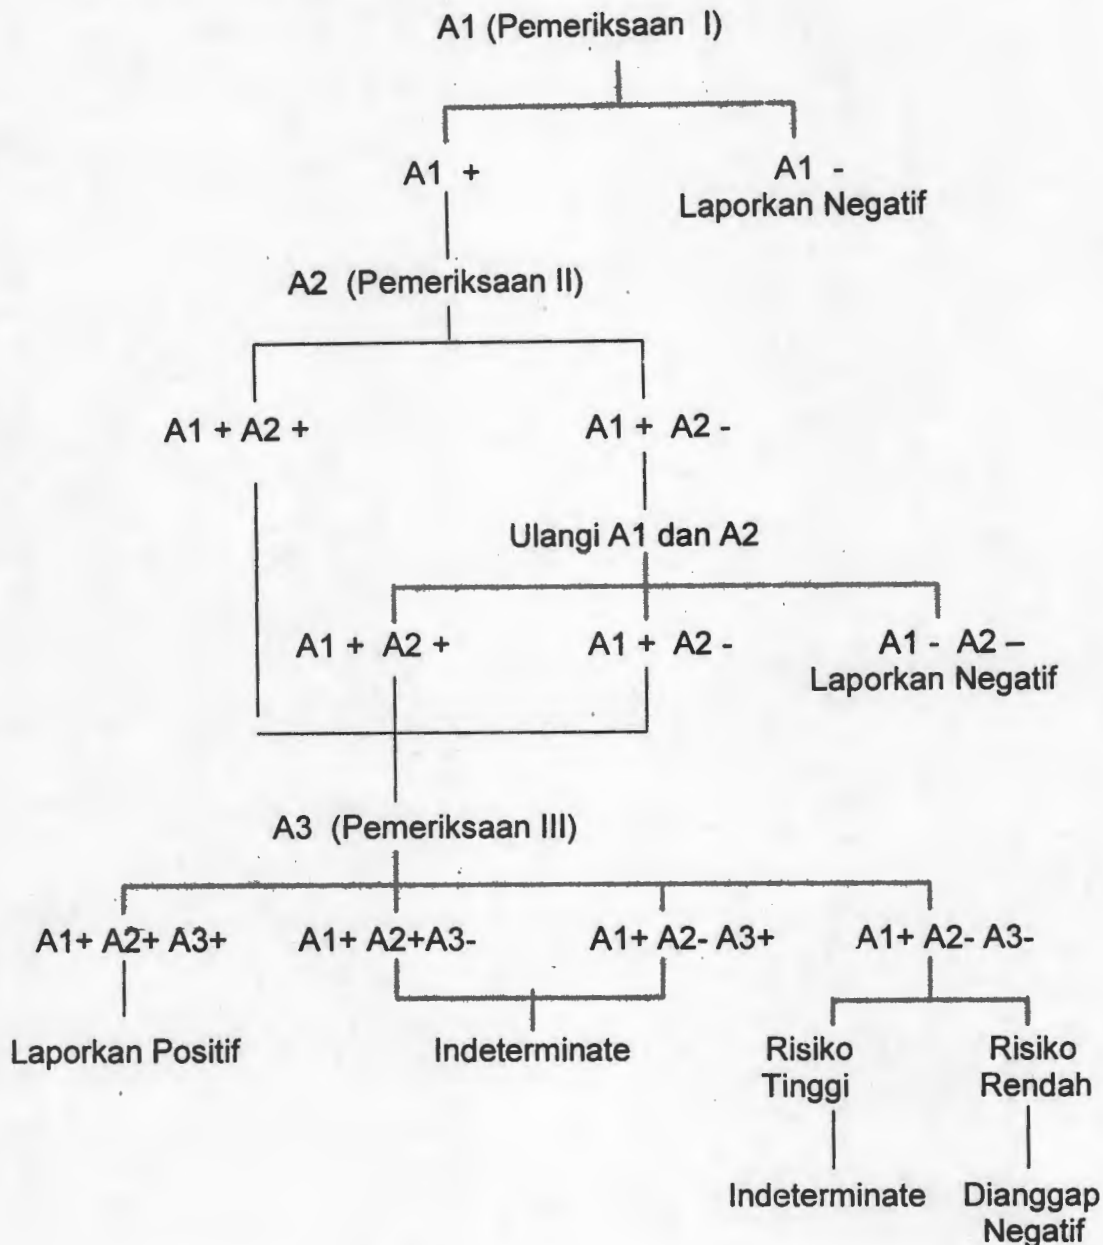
A1 (Pemeriksaan I)

A1 +

A1 -
Laporkan Negatif

A2 (Pemeriksaan II)

A1 + A2 +

A1 + A2 -

Ulangi A1 dan A2

A1 + A2 +

A1 + A2 -

A1 - A2 –
Laporkan Negatif

A3 (Pemeriksaan III)

A1+ A2+ A3+

A1+ A2+A3-

A1+ A2- A3+

A1+ A2- A3-

Laporkan Positif

Indeterminate

Risiko Tinggi

Risiko Rendah

Indeterminate

Dianggap Negatif